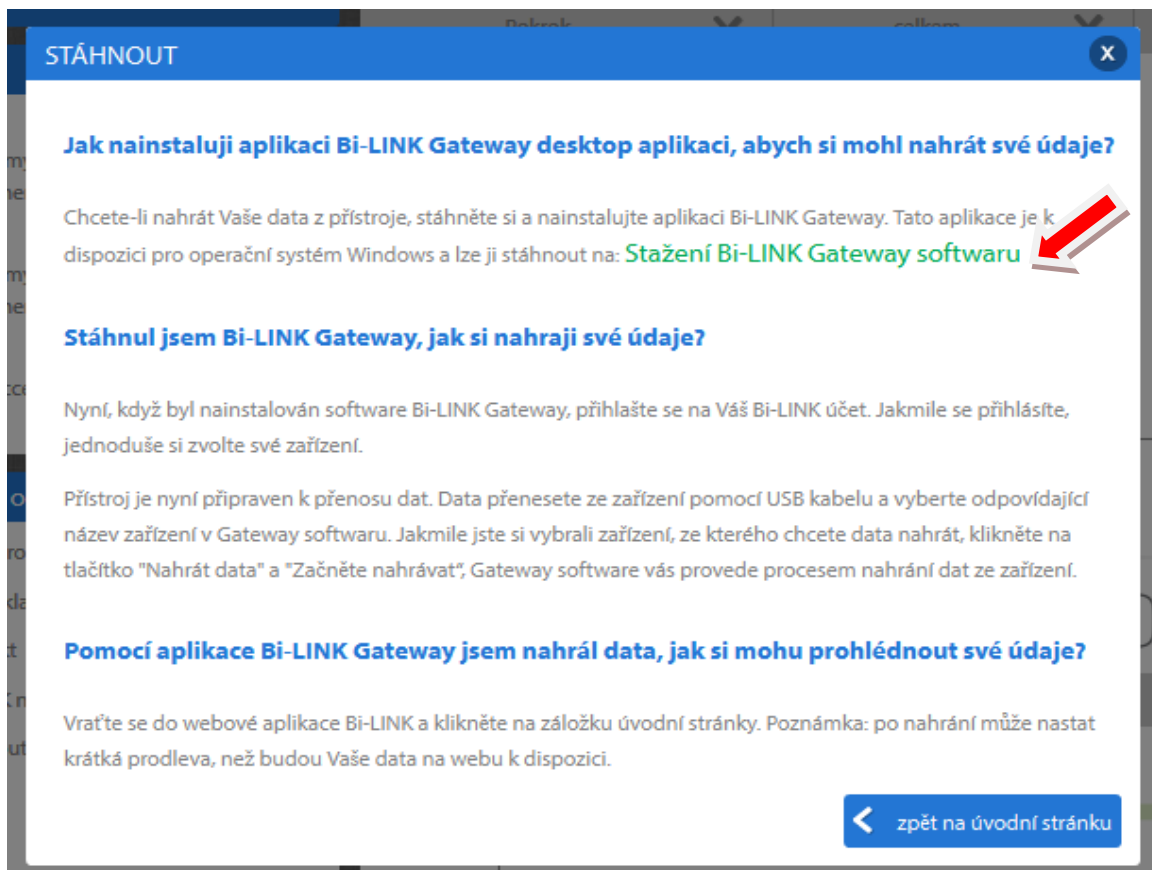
STÁHNOUT

x

Jak nainstaluji aplikaci Bi-LINK Gateway desktop aplikaci, abych si mohl nahrát své údaje?

Chcete-li nahrát Vaše data z přístroje, stáhněte si a nainstalujte aplikaci Bi-LINK Gateway. Tato aplikace je k dispozici pro operační systém Windows a lze ji stáhnout na: Stažení Bi-LINK Gateway softwaru

Stáhnul jsem Bi-LINK Gateway, jak si nahraji své údaje?

Nyní, když byl nainstalován software Bi-LINK Gateway, přihlašte se na Váš Bi-LINK účet. Jakmile se přihlásíte, jednoduše si zvolte své zařízení.

Přístroj je nyní připraven k přenosu dat. Data přenesete ze zařízení pomocí USB kabelu a vyberte odpovídající název zařízení v Gateway softwaru. Jakmile jste si vybrali zařízení, ze kterého chcete data nahrát, klikněte na tlačítko "Nahrát data" a "Začněte nahrávat", Gateway software vás provede procesem nahrání dat ze zařízení.

Pomocí aplikace Bi-LINK Gateway jsem nahrál data, jak si mohu prohlédnout své údaje?

Vraťte se do webové aplikace Bi-LINK a klikněte na záložku úvodní stránky. Poznámka: po nahrání může nastat krátká prodleva, než budou Vaše data na webu k dispozici.

zpět na úvodní stránku